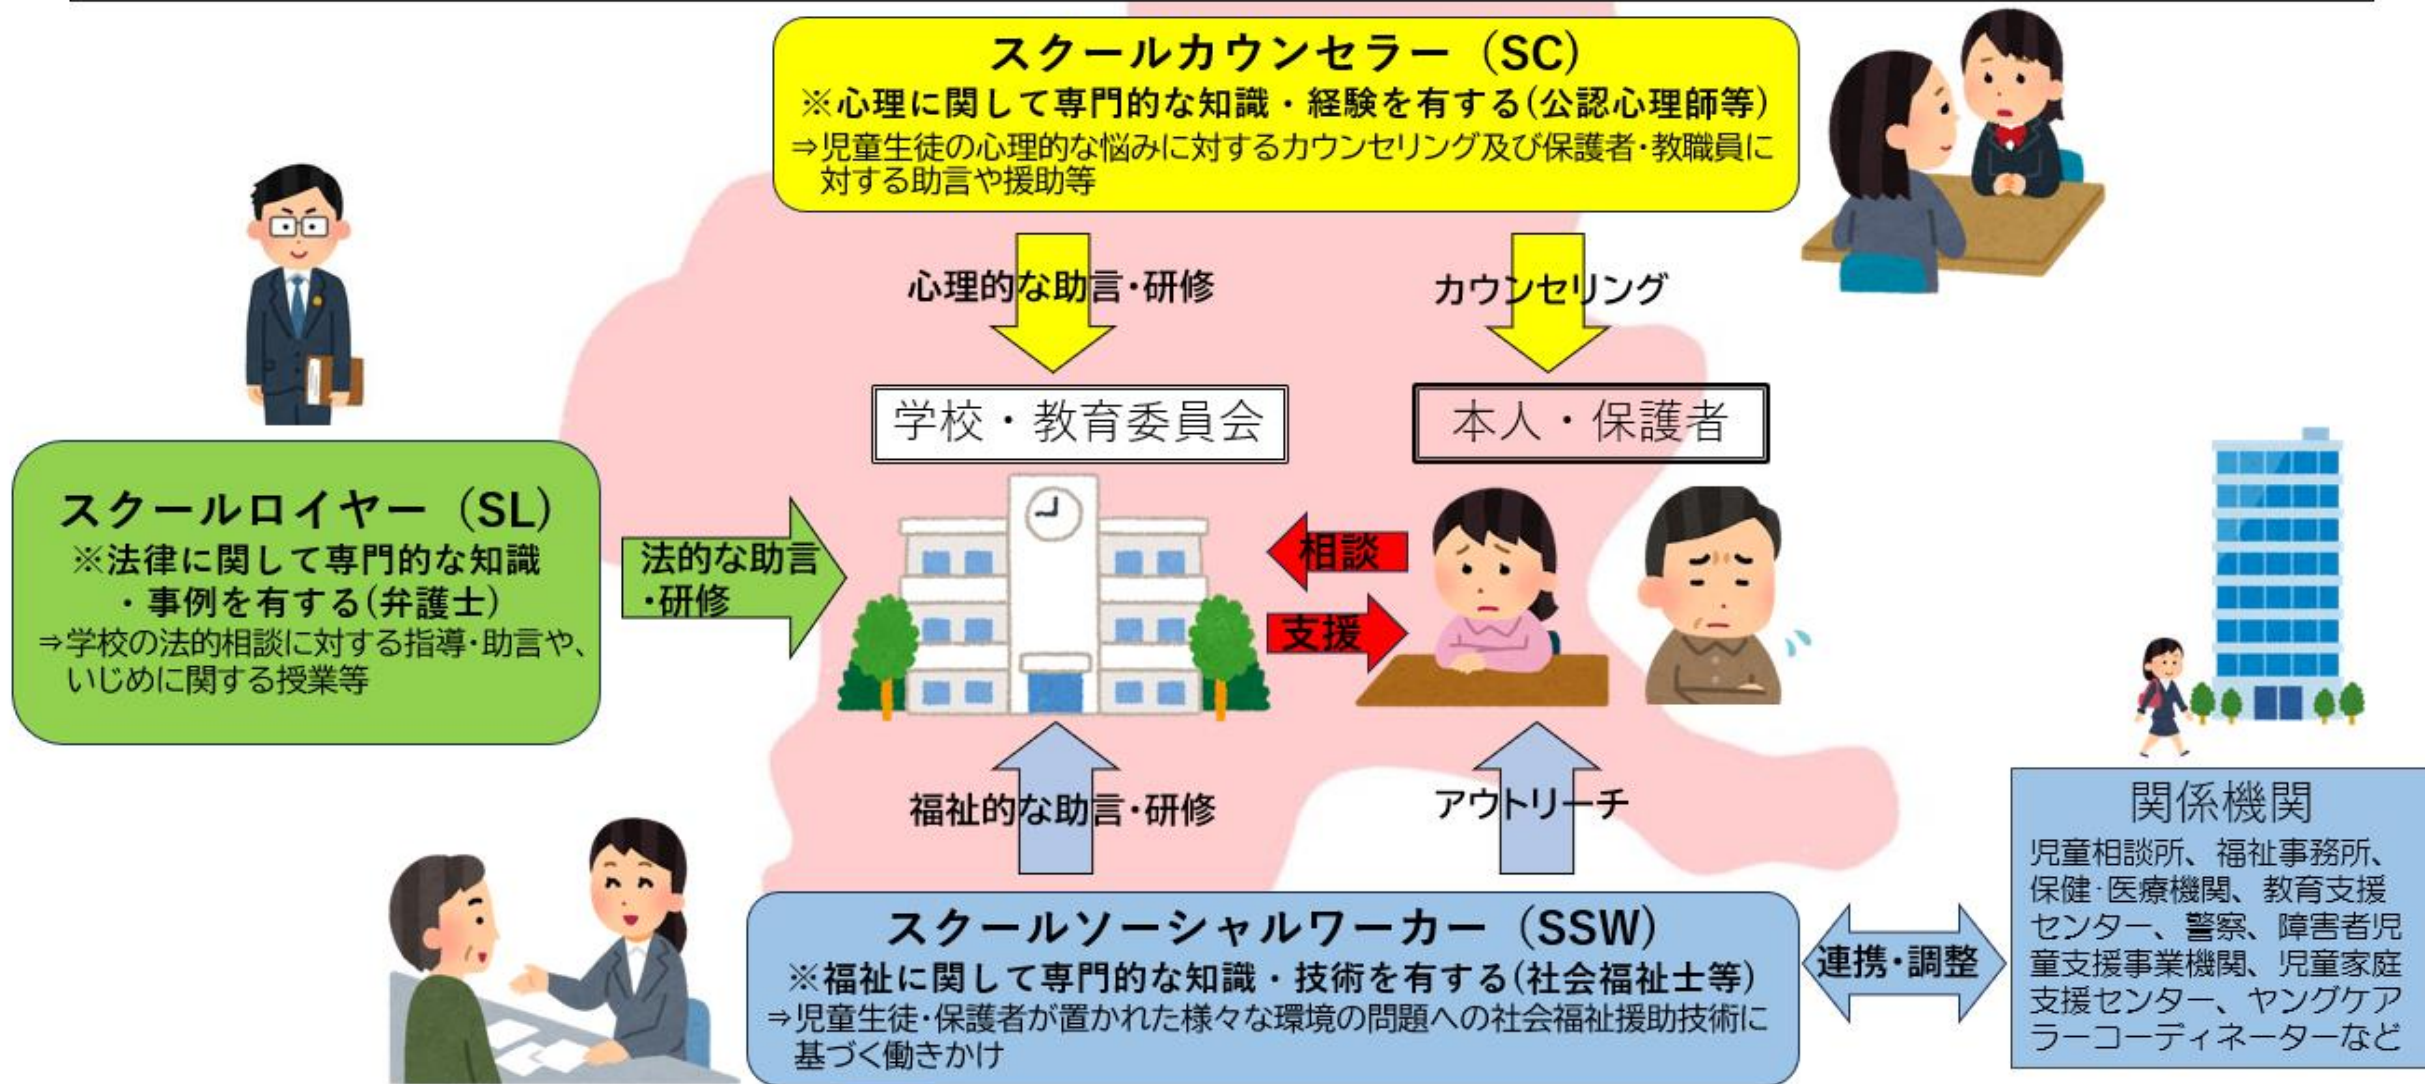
スクールカウンセラー（SC）
※心理に関して専門的な知識・経験を有する（公認心理師等）
⇒児童生徒の心理的な悩みに対するカウンセリング及び保護者・教職員に対する助言や援助等

心理的な助言・研修

カウンセリング

学校・教育委員会

本人・保護者

スクールロイヤー（SL）
※法律に関して専門的な知識・事例を有する（弁護士）
⇒学校の法的相談に対する指導・助言や、いじめに関する授業等

法的な助言・研修

相談

支援

福祉的な助言・研修

アウトリーチ

スクールソーシャルワーカー（SSW）
※福祉に関して専門的な知識・技術を有する（社会福祉士等）
⇒児童生徒・保護者が置かれた様々な環境の問題への社会福祉援助技術に基づく働きかけ

連携・調整

関係機関
児童相談所、福祉事務所、保健·医療機関、教育支援センター、警察、障害者児童支援事業機関、児童家庭支援センター、ヤングケアラーコーディネーターなど